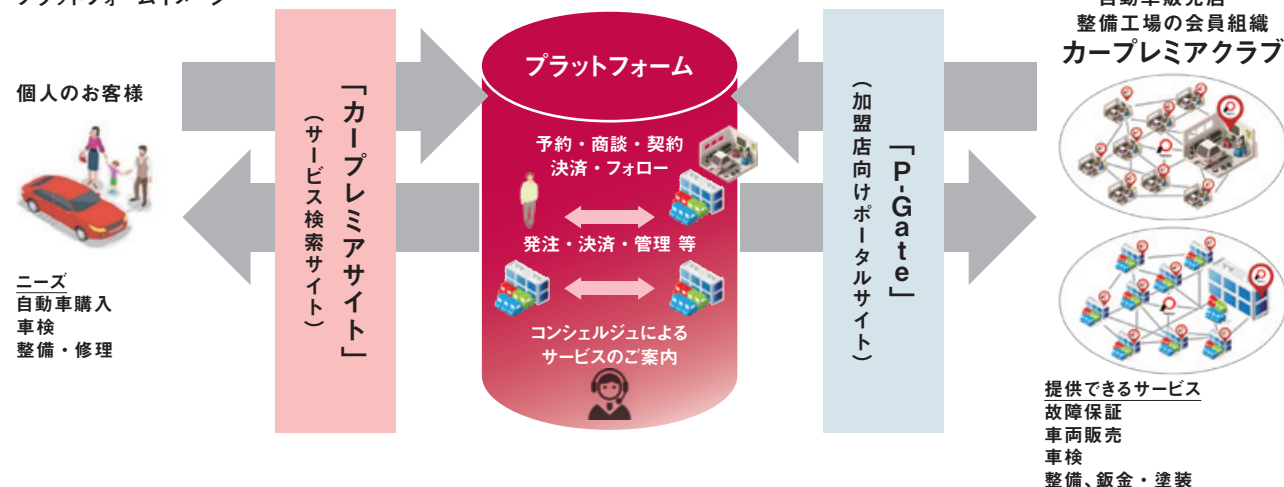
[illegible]

個人のお客様

ニーズ
自動車購入
車検
整備・修理

「カープレミアサイト」
（サービス検索サイト）

プラットフォーム

予約・商談・契約
決済・フォロー

発注・決済・管理 等

コンシェルジュによる
サービスのご案内

「P-Gate」
（加盟店向けポータルサイト）

自動車販売店
整備工場の会員組織
カープレミアクラブ

提供できるサービス
故障保証
車両販売
車検
整備、鈑金・塗装